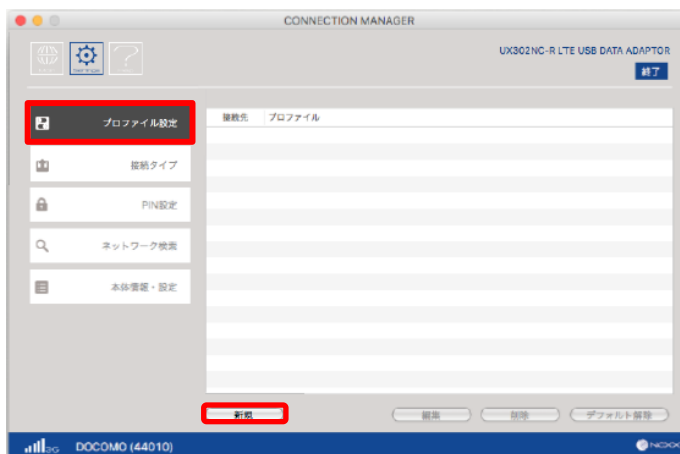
CONNECTION MANAGER

UX302NC-R LTE USB DATA ADAPTOR

終了

プロファイル設定

接続タイプ

PIN設定

ネットワーク検索

本体情報・設定

接続先 プロファイル

新規

編集

削除

デフォルト解除

3G DOCOMO (44010)

NCXX